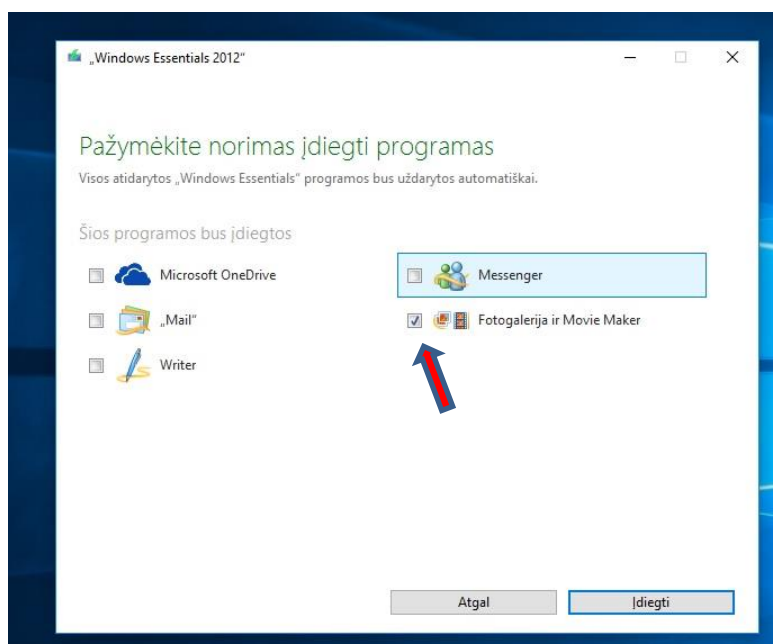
„Windows Essentials 2012“

Pažymėkite norimas įdiegti programas

Visos atidarytos „Windows Essentials“ programos bus uždarytos automatiškai.

Šios programos bus įdiegtos

Microsoft OneDrive

Messenger

„Mail“

Fotogalerija ir Movie Maker

Writer

Atgal

Įdiegti